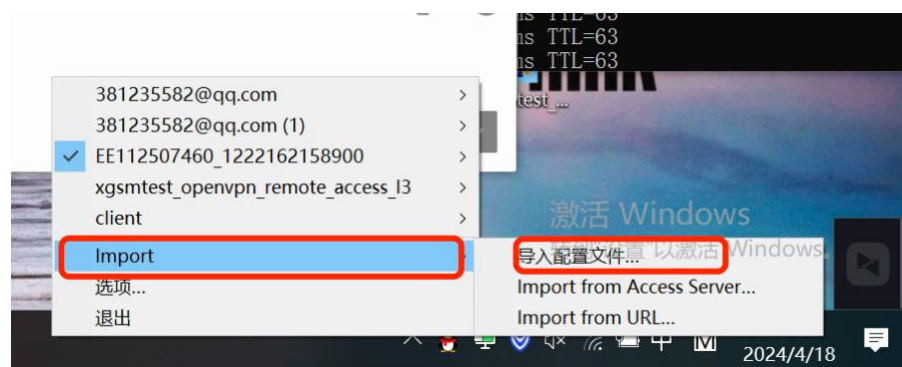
ns TTL=63
ns TTL=63
ns TTL=63

test_...

381235582@qq.com
381235582@qq.com (1)
EE112507460_1222162158900
xgsmtest_openvpn_remote_access_l3
client
Import
选项...
退出

激活 Windows
转到"设置"以激活 Windows。

导入配置文件...
Import from Access Server...
Import from URL...

中
2024/4/18